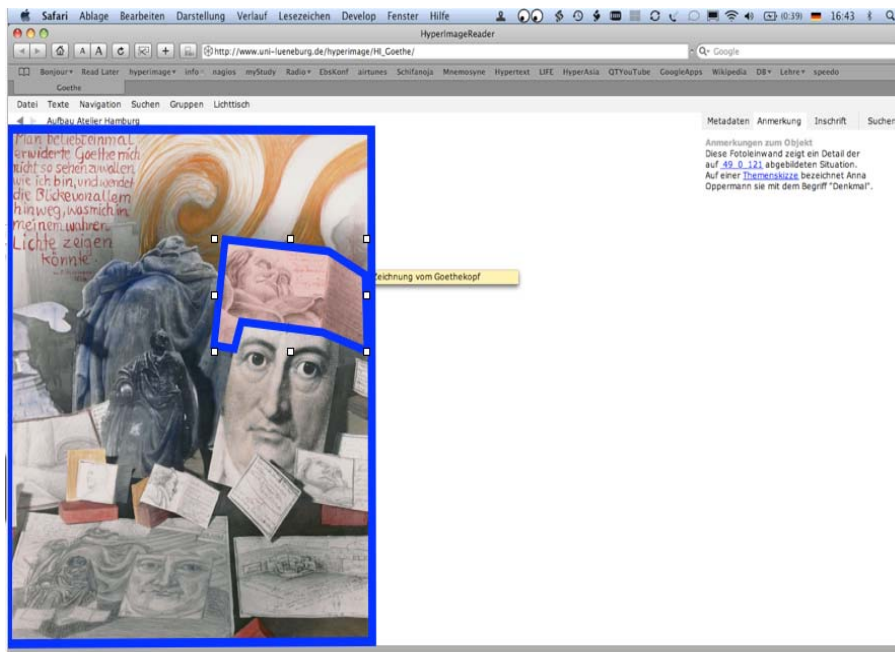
Safari Ablage Bearbeiten Darstellung Verlauf Lesezeichen Develop Fenster Hilfe (0:39) 16:43

HyperImageReader

http://www.uni-lueneburg.de/hyperimage/HI_Goethe/

Q- Google

Bonjour Read Later hyperimage info nagios myStudy Radio EbsKonf airtunes Schifanoja Mnemosyne Hypertext LIFE HyperAsia QTYouTube GoogleApps Wikipedia DB Lehre speedo

Goethe

Datei Texte Navigation Suchen Gruppen Lichttisch

Aufbau Atelier Hamburg

Man beliebt einmal erwiderte Goethe mich nicht so sehen zu wollen, wie ich bin, und wendet die Blicke von allem hinweg, was mich in meinem wahren Lichte zeigen könnte.

Zeichnung vom Goethekopf

Metadaten Anmerkung Inschrift Suchen

Anmerkungen zum Objekt
Diese Fotoleinwand zeigt ein Detail der auf 49_0_121 abgebildeten Situation. Auf einer Themenskizze bezeichnet Anna Oppermann sie mit dem Begriff "Denkmal".